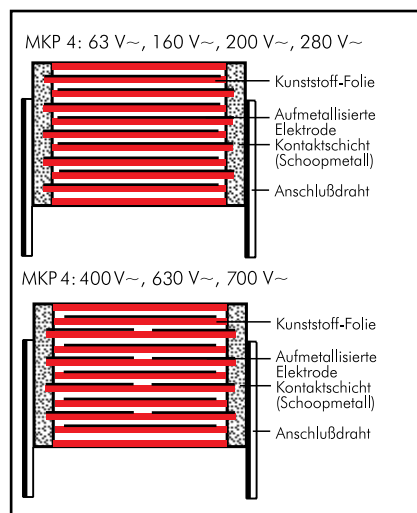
MKP 4: 63 V~, 160 V~, 200 V~, 280 V~

Kunststoff-Folie

Aufmetallisierte Elektrode

Kontaktschicht (Schoopmetall)

Anschlußdraht

MKP 4: 400 V~, 630 V~, 700 V~

Kunststoff-Folie

Aufmetallisierte Elektrode

Kontaktschicht (Schoopmetall)

Anschlußdraht